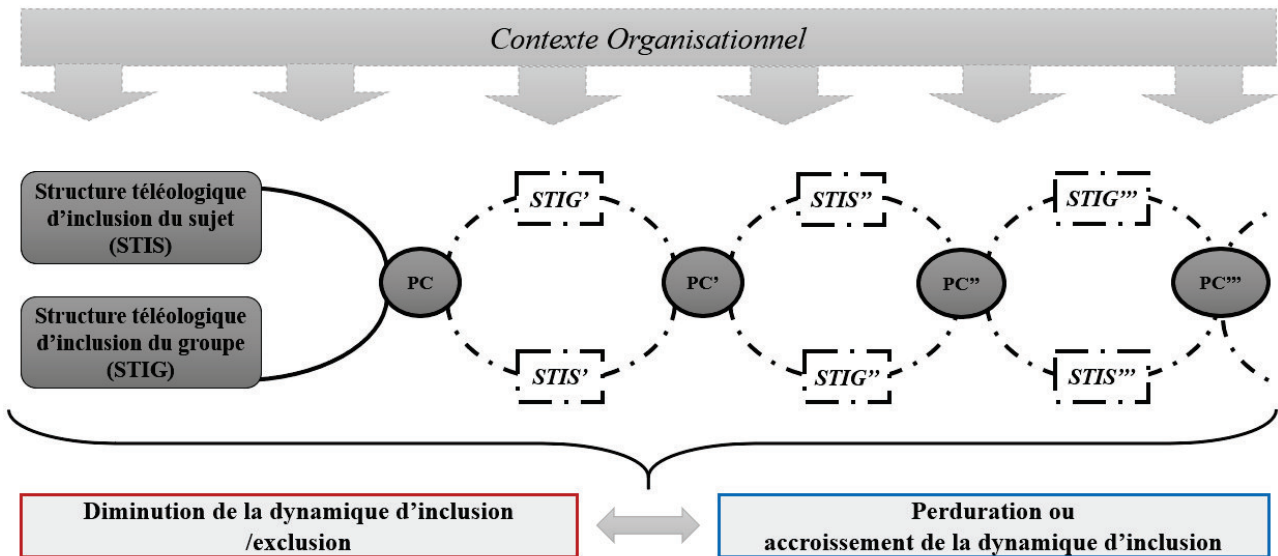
Contexte Organisationnel

Structure téléologique d'inclusion du sujet (STIS)

Structure téléologique d'inclusion du groupe (STIG)

PC

STIG'

STIS'

PC'

STIS"

STIG"

PC"

STIG'''

STIS'''

PC'''

Diminution de la dynamique d'inclusion /exclusion

Perduration ou accroissement de la dynamique d'inclusion